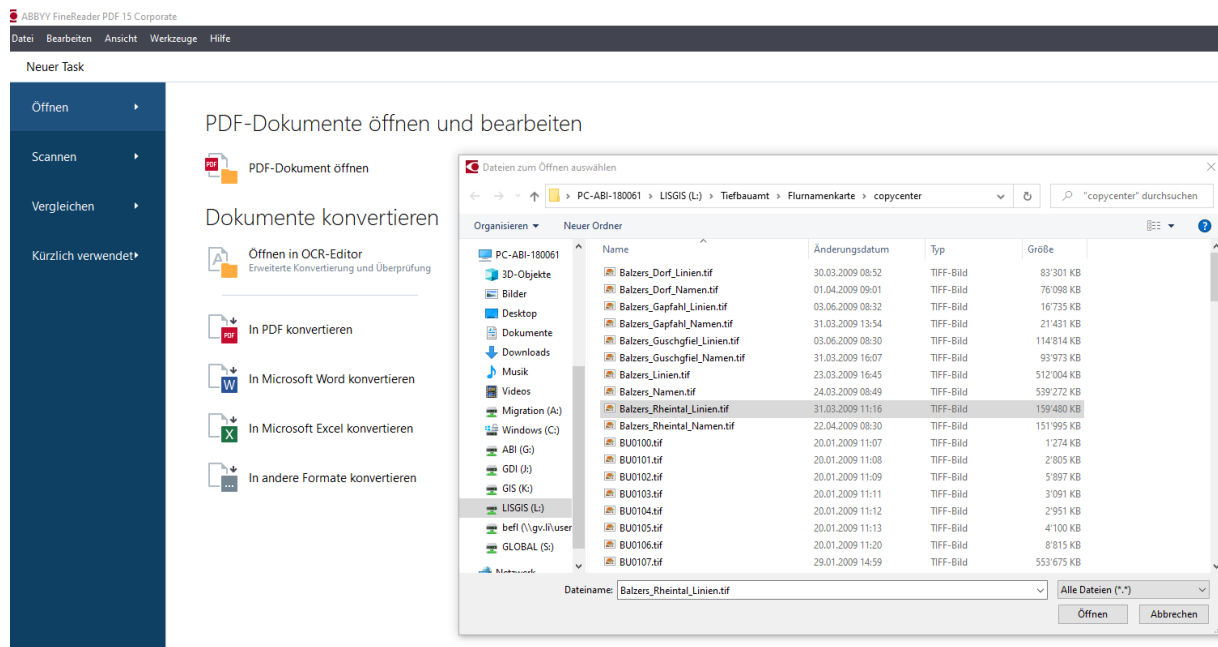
ABBYY FineReader PDF 15 Corporate

Datei Bearbeiten Ansicht Werkzeuge Hilfe

Neuer Task

Öffnen
Scannen
Vergleichen
Kürzlich verwendet

PDF-Dokumente öffnen und bearbeiten

PDF-Dokument öffnen

Dokumente konvertieren

Öffnen in OCR-Editor
Erweiterte Konvertierung und Überprüfung

In PDF konvertieren

In Microsoft Word konvertieren

In Microsoft Excel konvertieren

In andere Formate konvertieren

Dateien zum Öffnen auswählen

PC-ABI-180061 › LISGIS (L:) › Tiefbauamt › Flurnamenkarte › copycenter

"copycenter" durchsuchen

Organisieren ▾ Neuer Ordner

PC-ABI-180061
3D-Objekte
Bilder
Desktop
Dokumente
Downloads
Musik
Videos
Migration (A:)
Windows (C:)
ABI (G:)
GDI (J:)
GIS (K:)
LISGIS (L:)
befl (\\gv.li\user
GLOBAL (S:)
Netzwerk

| Name | Änderungsdatum | Typ | Größe |
|---|---|---|---|
| Balzers_Dorf_Linien.tif | 30.03.2009 08:52 | TIFF-Bild | 83'301 KB |
| Balzers_Dorf_Namen.tif | 01.04.2009 09:01 | TIFF-Bild | 76'098 KB |
| Balzers_Gapfahl_Linien.tif | 03.06.2009 08:32 | TIFF-Bild | 16'735 KB |
| Balzers_Gapfahl_Namen.tif | 31.03.2009 13:54 | TIFF-Bild | 21'431 KB |
| Balzers_Guschgfiel_Linien.tif | 03.06.2009 08:30 | TIFF-Bild | 114'814 KB |
| Balzers_Guschgfiel_Namen.tif | 31.03.2009 16:07 | TIFF-Bild | 93'973 KB |
| Balzers_Linien.tif | 23.03.2009 16:45 | TIFF-Bild | 512'004 KB |
| Balzers_Namen.tif | 24.03.2009 08:49 | TIFF-Bild | 539'272 KB |
| Balzers_Rheintal_Linien.tif | 31.03.2009 11:16 | TIFF-Bild | 159'480 KB |
| Balzers_Rheintal_Namen.tif | 22.04.2009 08:30 | TIFF-Bild | 151'995 KB |
| BU0100.tif | 20.01.2009 11:07 | TIFF-Bild | 1'274 KB |
| BU0101.tif | 20.01.2009 11:08 | TIFF-Bild | 2'805 KB |
| BU0102.tif | 20.01.2009 11:09 | TIFF-Bild | 5'897 KB |
| BU0103.tif | 20.01.2009 11:11 | TIFF-Bild | 3'091 KB |
| BU0104.tif | 20.01.2009 11:12 | TIFF-Bild | 2'951 KB |
| BU0105.tif | 20.01.2009 11:13 | TIFF-Bild | 4'100 KB |
| BU0106.tif | 20.01.2009 11:20 | TIFF-Bild | 8'815 KB |
| BU0107.tif | 29.01.2009 14:59 | TIFF-Bild | 553'675 KB |

Dateiname: Balzers_Rheintal_Linien.tif

Alle Dateien (*.*)

Öffnen Abbrechen